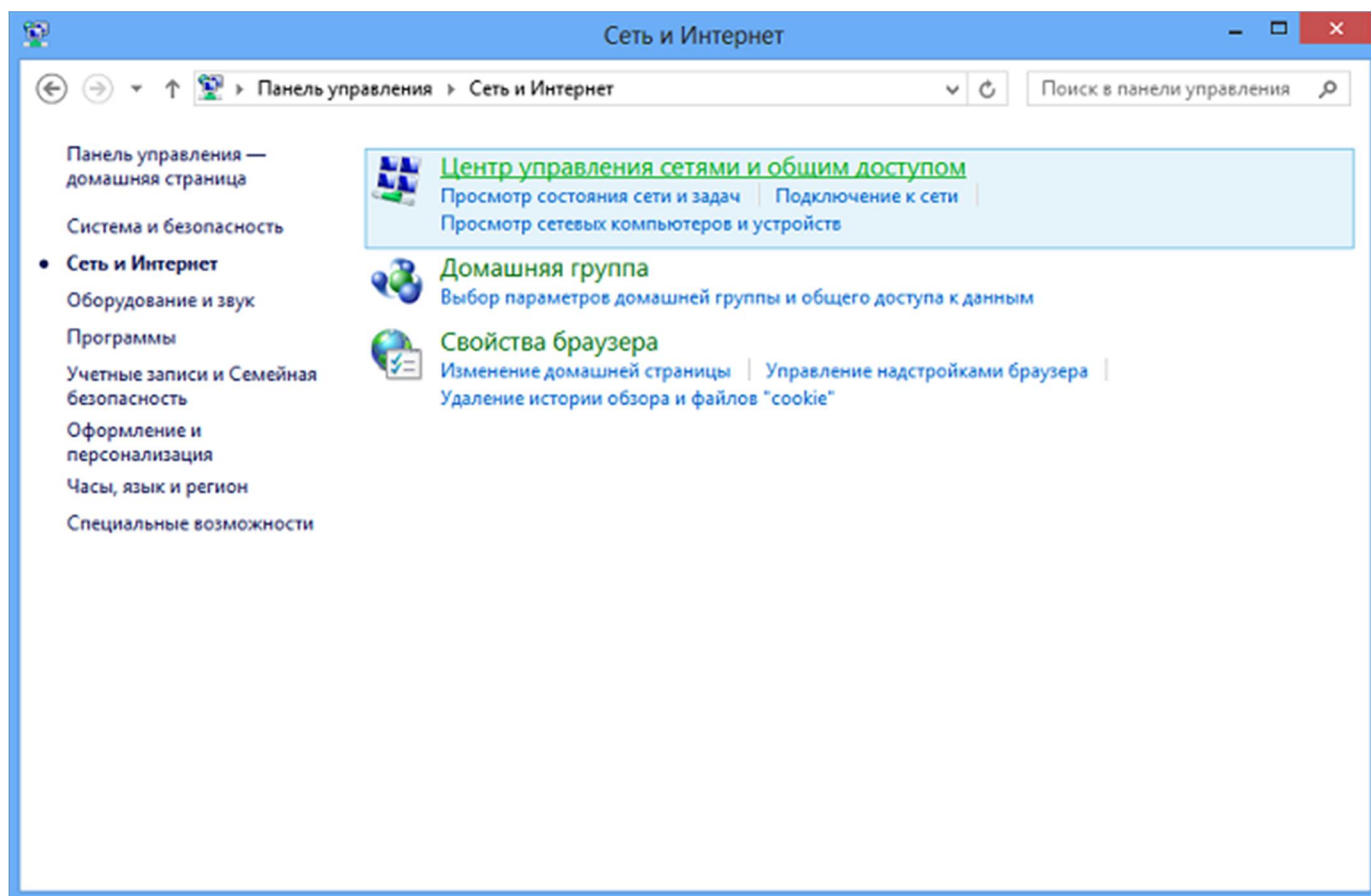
Сеть и Интернет

Панель управления › Сеть и Интернет

Поиск в панели управления

Панель управления — домашняя страница

Система и безопасность

• Сеть и Интернет

Оборудование и звук

Программы

Учетные записи и Семейная безопасность

Оформление и персонализация

Часы, язык и регион

Специальные возможности

Центр управления сетями и общим доступом

Просмотр состояния сети и задач | Подключение к сети

Просмотр сетевых компьютеров и устройств

Домашняя группа

Выбор параметров домашней группы и общего доступа к данным

Свойства браузера

Изменение домашней страницы | Управление надстройками браузера

Удаление истории обзора и файлов "cookie"